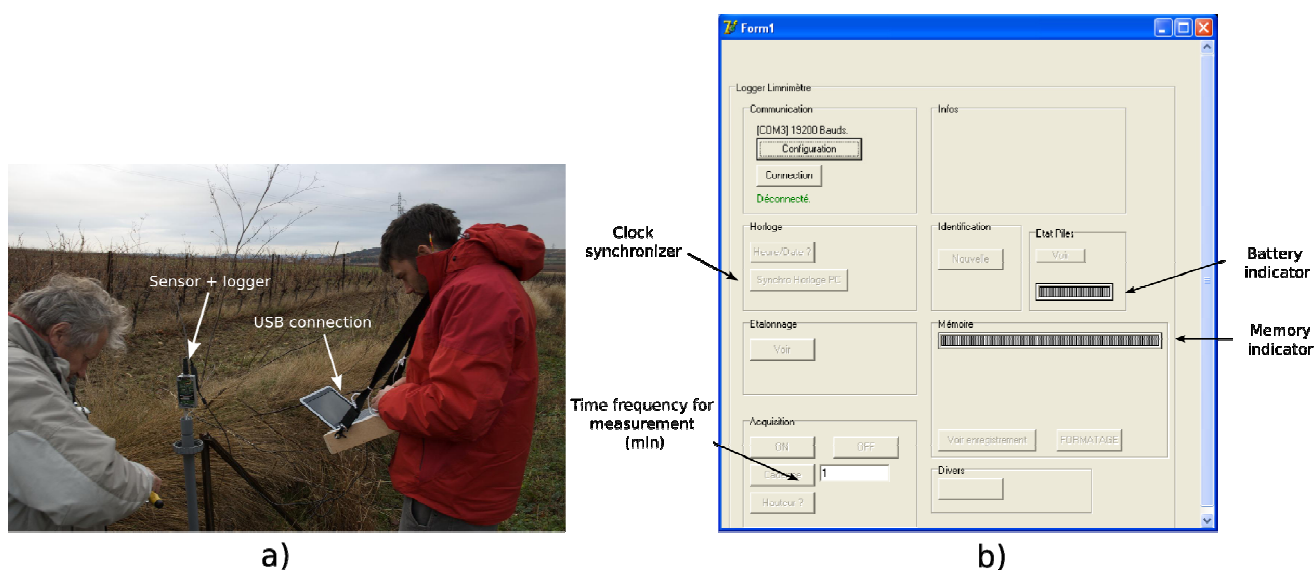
Sensor + logger

USB connection

a)

Form1

Logger Limnimètre

Communication

[COM3] 19200 Bauds.

Configuration

Connexion

Déconnecté.

Infos

Horloge

Heure/Date ?

Synchro Horloge PC

Identification

Nouvelle

Etat Piles

Voir

Etalonnage

Voir

Mémoire

Acquisition

ON

OFF

Cadence

1

Hauteur ?

Voir enregistrement

FORMATAGE

Divers

Clock synchronizer

Battery indicator

Memory indicator

Time frequency for measurement (min)

b)